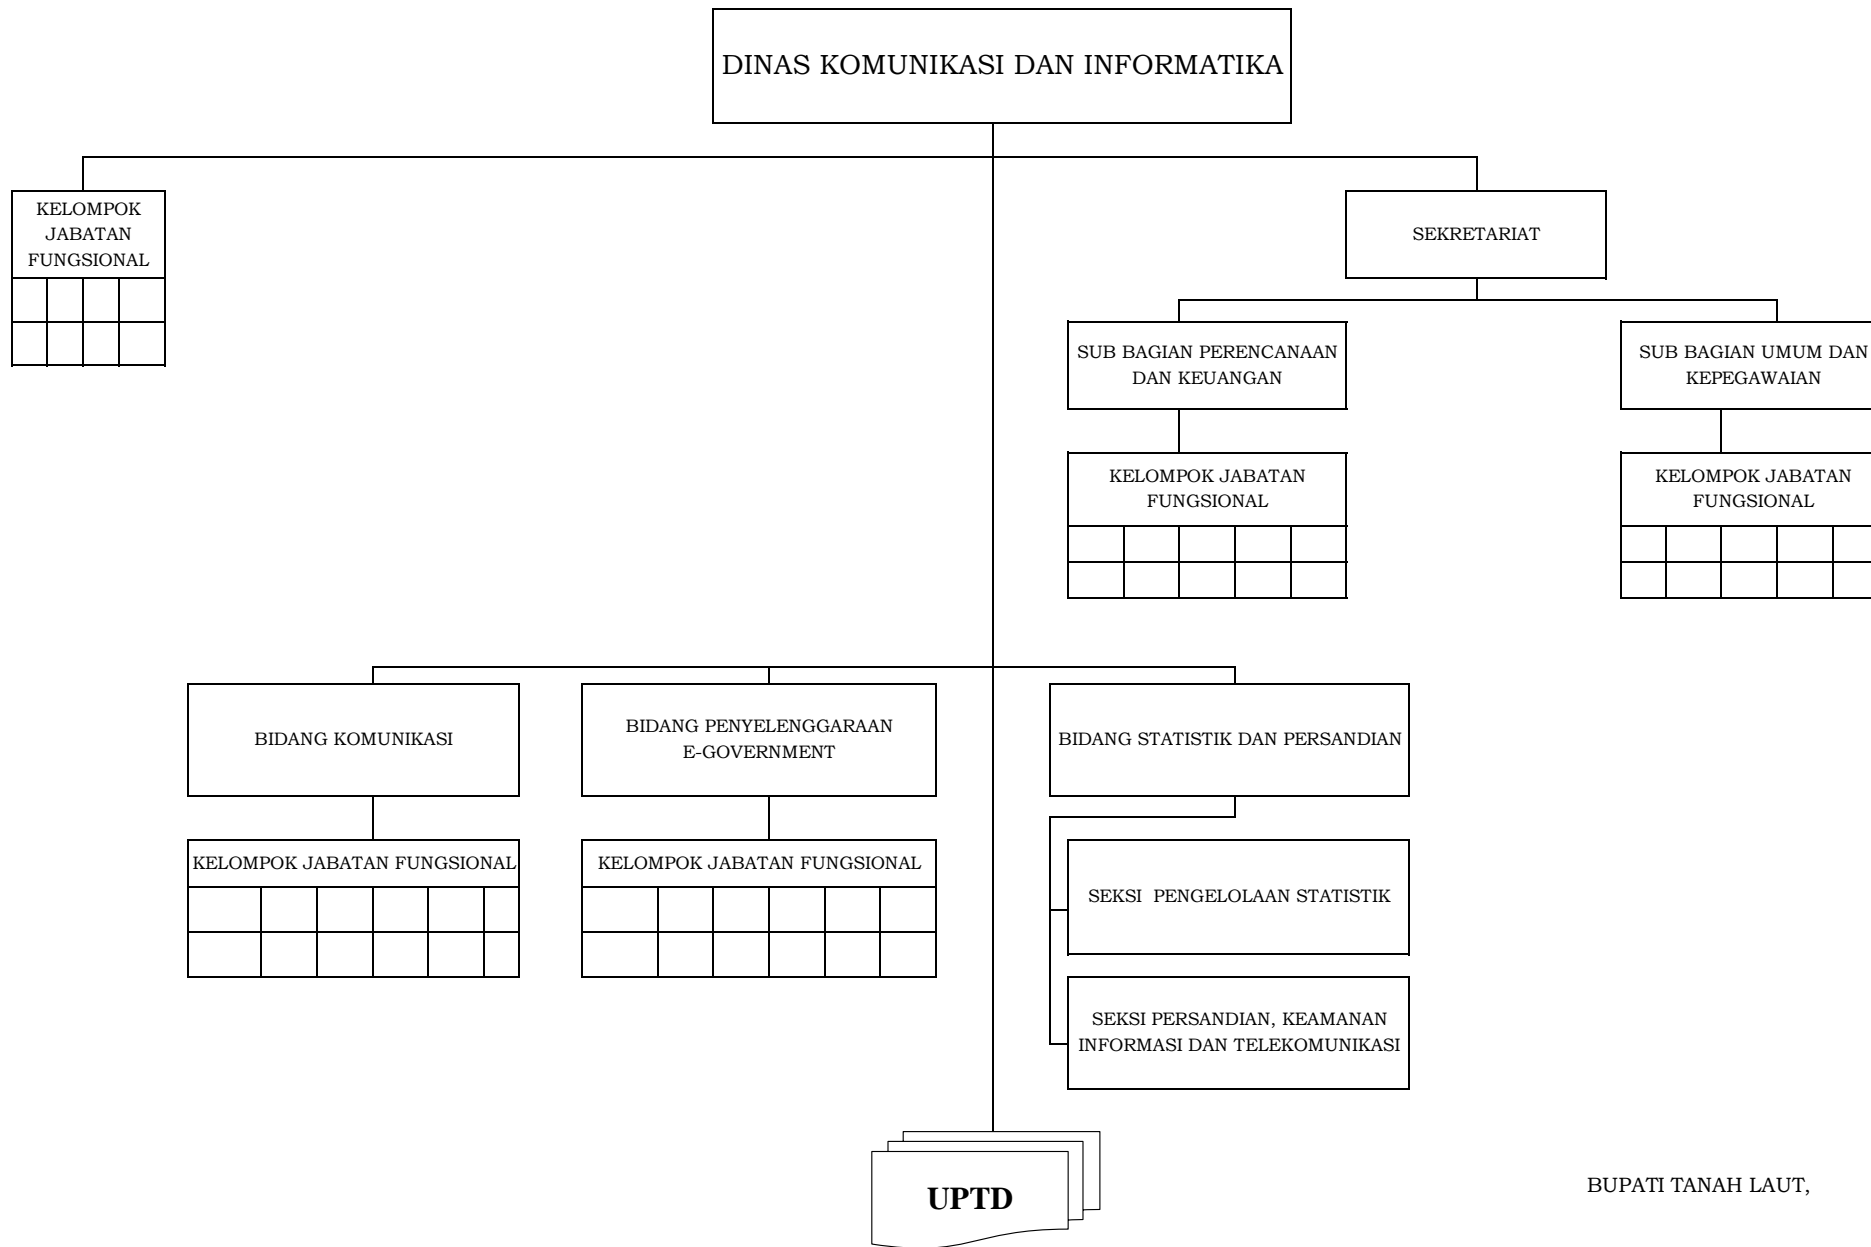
DINAS KOMUNIKASI DAN INFORMATIKA

KELOMPOK JABATAN FUNGSIONAL

SEKRETARIAT

SUB BAGIAN PERENCANAAN DAN KEUANGAN

KELOMPOK JABATAN FUNGSIONAL

SUB BAGIAN UMUM DAN KEPEGAWAIAN

KELOMPOK JABATAN FUNGSIONAL

BIDANG KOMUNIKASI

KELOMPOK JABATAN FUNGSIONAL

BIDANG PENYELENGGARAAN E-GOVERNMENT

KELOMPOK JABATAN FUNGSIONAL

BIDANG STATISTIK DAN PERSANDIAN

SEKSI PENGELOLAAN STATISTIK

SEKSI PERSANDIAN, KEAMANAN INFORMASI DAN TELEKOMUNIKASI

UPTD

BUPATI TANAH LAUT,